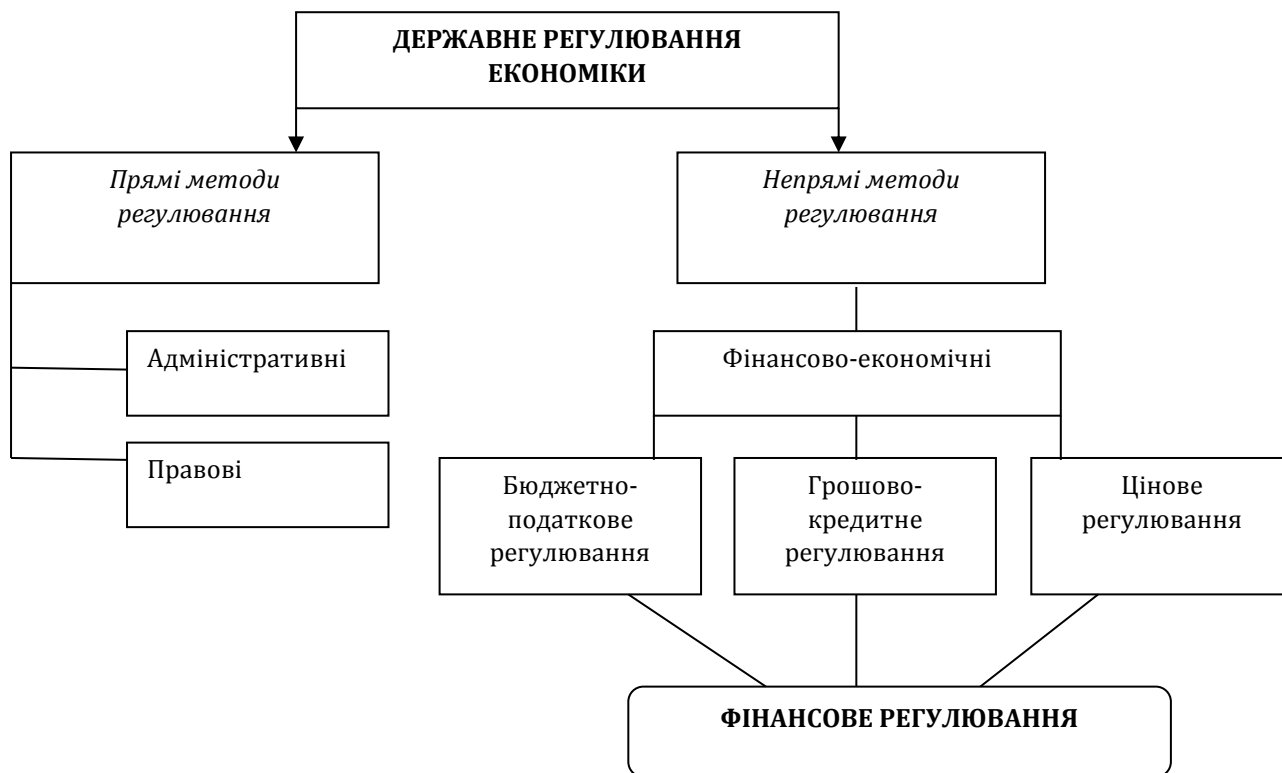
ДЕРЖАВНЕ РЕГУЛЮВАННЯ ЕКОНОМІКИ

Прямі методи регулювання

Непрямі методи регулювання

Адміністративні

Правові

Фінансово-економічні

Бюджетно-податкове регулювання

Грошово-кредитне регулювання

Цінове регулювання

ФІНАНСОВЕ РЕГУЛЮВАННЯ